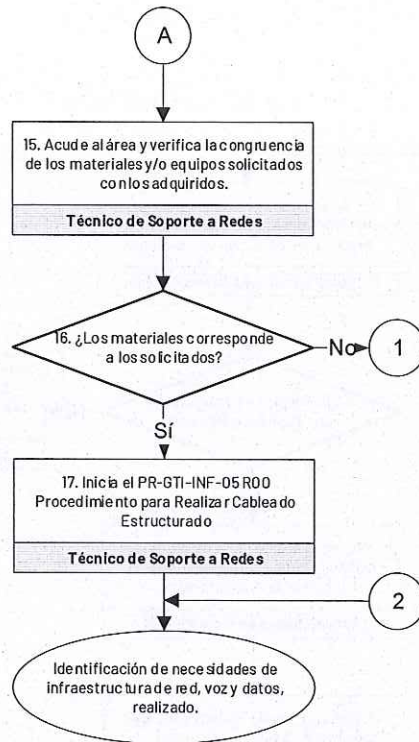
A

15. Acude al área y verifica la congruencia de los materiales y/o equipos solicitados con los adquiridos.

Técnico de Soporte a Redes

16. ¿Los materiales corresponde a los solicitados?

No

1

Sí

17. Inicia el PR-GTI-INF-05 R00 Procedimiento para Realizar Cableado Estructurado

Técnico de Soporte a Redes

2

Identificación de necesidades de infraestructura de red, voz y datos, realizado.